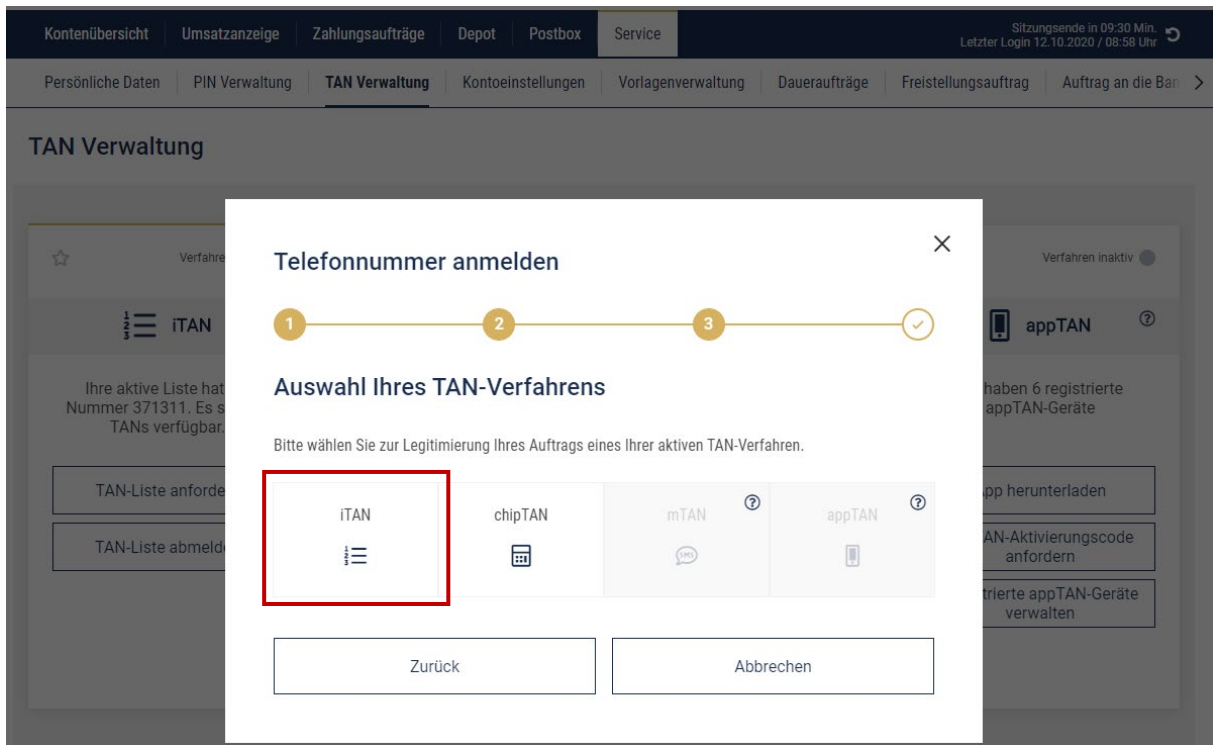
Kontenübersicht Umsatzanzeige Zahlungsaufträge Depot Postbox Service

Sitzungsende in 09:30 Min.
Letzter Login 12.10.2020 / 08:58 Uhr

Persönliche Daten PIN Verwaltung TAN Verwaltung Kontoeinstellungen Vorlagenverwaltung Daueraufträge Freistellungsauftrag Auftrag an die Ban

TAN Verwaltung

Verfahre

iTAN

Ihre aktive Liste hat Nummer 371311. Es s TANs verfügbar.

TAN-Liste anforde

TAN-Liste abmeld

Verfahren inaktiv

appTAN

haben 6 registrierte appTAN-Geräte

pp herunterladen

AN-Aktivierungscode anfordern

trierte appTAN-Geräte verwalten

Telefonnummer anmelden

1 2 3

Auswahl Ihres TAN-Verfahrens

Bitte wählen Sie zur Legitimierung Ihres Auftrags eines Ihrer aktiven TAN-Verfahren.

iTAN

chipTAN

mTAN

appTAN

Zurück

Abbrechen